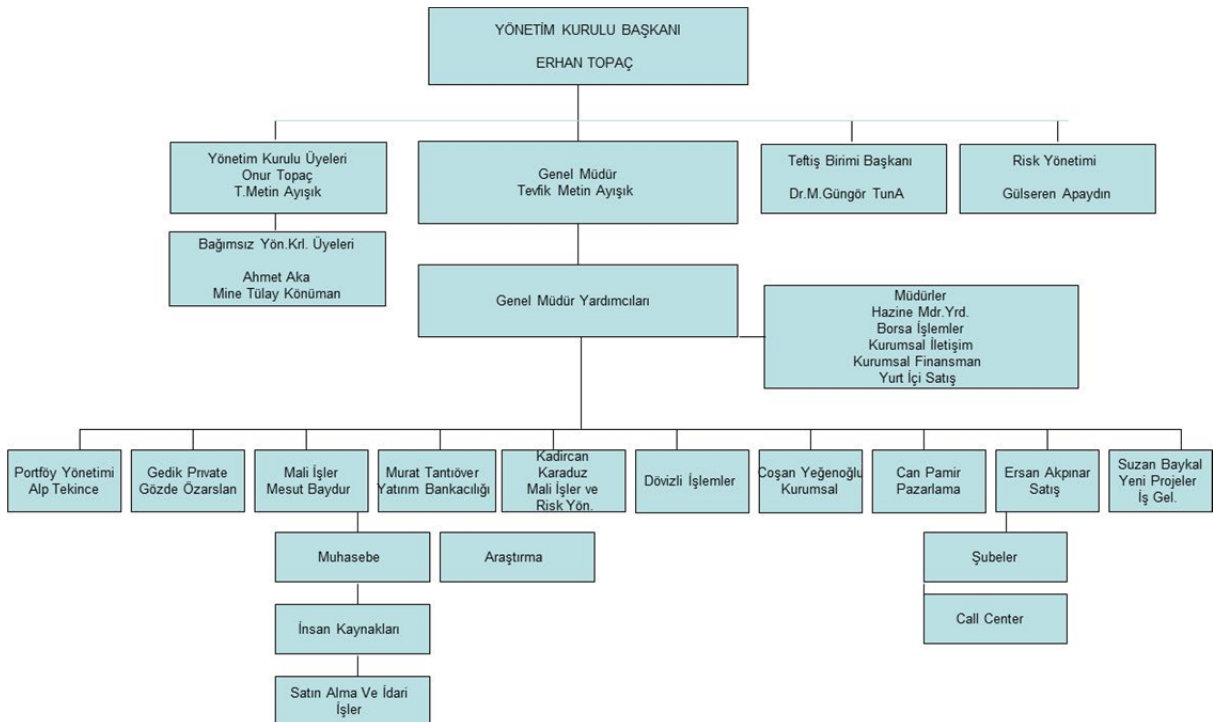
YÖNETİM KURULU BAŞKANI

ERHAN TOPAÇ

Yönetim Kurulu Üyeleri
Onur Topaç
T.Metin Ayışık

Genel Müdür
Tevfik Metin Ayışık

Teftiş Birimi Başkanı

Dr.M.Güngör TunA

Risk Yönetimi

Gülseren Apaydın

Bağımsız Yön.Krl. Üyeleri

Ahmet Aka
Mine Tülay Könüman

Genel Müdür Yardımcıları

Müdürler
Hazine Mdr.Yrd.
Borsa İşlemler
Kurumsal İletişim
Kurumsal Finansman
Yurt İçi Satış

Portföy Yönetimi
Alp Tekince

Gedik Private
Gözde Özarslan

Mali İşler
Mesut Baydur

Murat Tantiöver
Yatırım Bankacılığı

Kadircan
Karaduz
Mali İşler ve
Risk Yön.

Dövizli İşlemler

Coşan Yeğenoğlu
Kurumsal

Can Pamir
Pazarlama

Ersan Akpınar
Satış

Suzan Baykal
Yeni Projeler
İş Gel.

Muhasebe

Araştırma

Şubeler

Call Center

İnsan Kaynakları

Satın Alma Ve İdari İşler